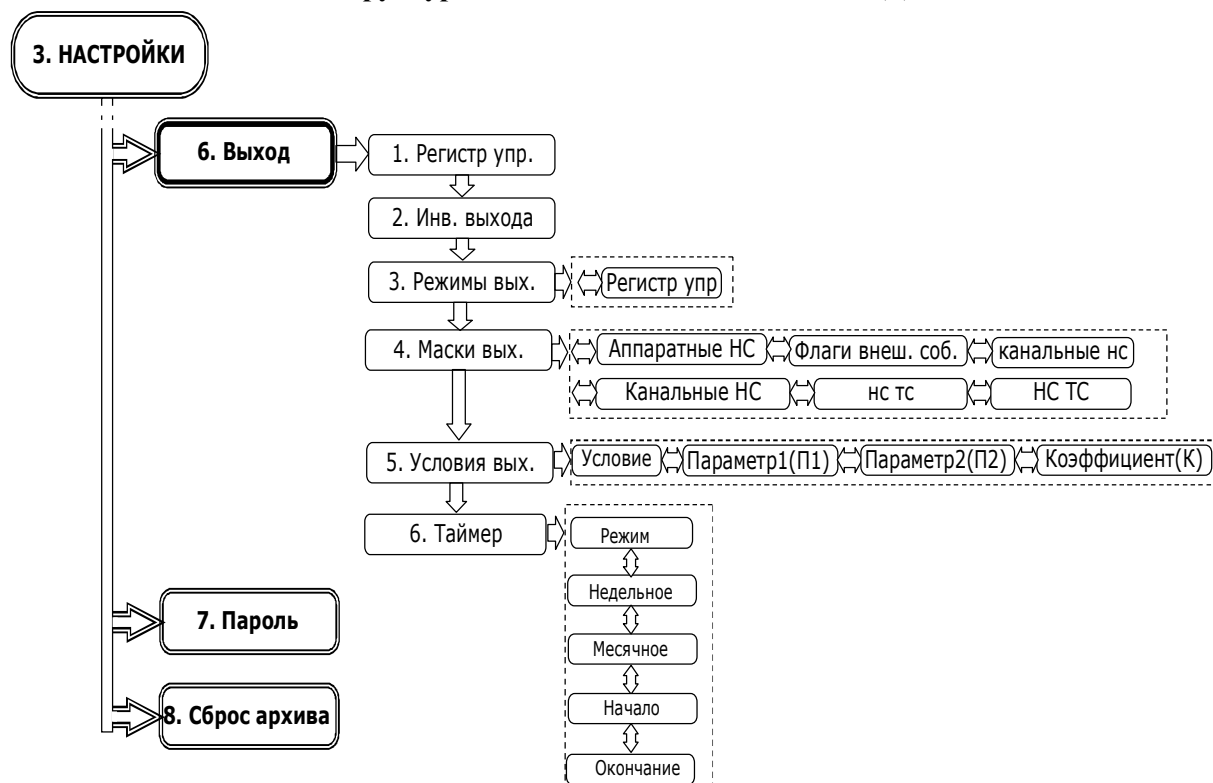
3. НАСТРОЙКИ

6. Выход

1. Регистр упр.

2. Инв. выхода

3. Режимы вых.

Регистр упр

4. Маски вых.

Аппаратные НС

Флаги внеш. соб.

канальные нс

Канальные НС

нс тс

НС ТС

5. Условия вых.

Условие

Параметр1(П1)

Параметр2(П2)

Коэффициент(К)

6. Таймер

Режим

Недельное

Месячное

Начало

Окончание

7. Пароль

8. Сброс архива